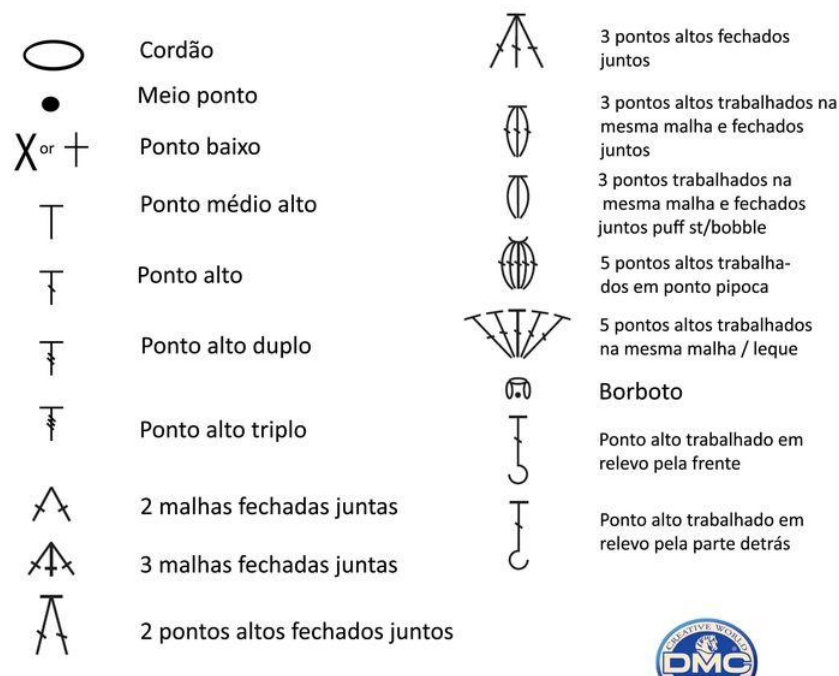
Cordão

Meio ponto

X or + Ponto baixo

Ponto médio alto

Ponto alto

Ponto alto duplo

Ponto alto triplo

2 malhas fechadas juntas

3 malhas fechadas juntas

2 pontos altos fechados juntos

3 pontos altos fechados juntos

3 pontos altos trabalhados na mesma malha e fechados juntos

3 pontos trabalhados na mesma malha e fechados juntos puff st/bobble

5 pontos altos trabalhados em ponto pipoca

5 pontos altos trabalhados na mesma malha / leque

Borboto

Ponto alto trabalhado em relevo pela frente

Ponto alto trabalhado em relevo pela parte detrás

CREATIVE WORLD DMC